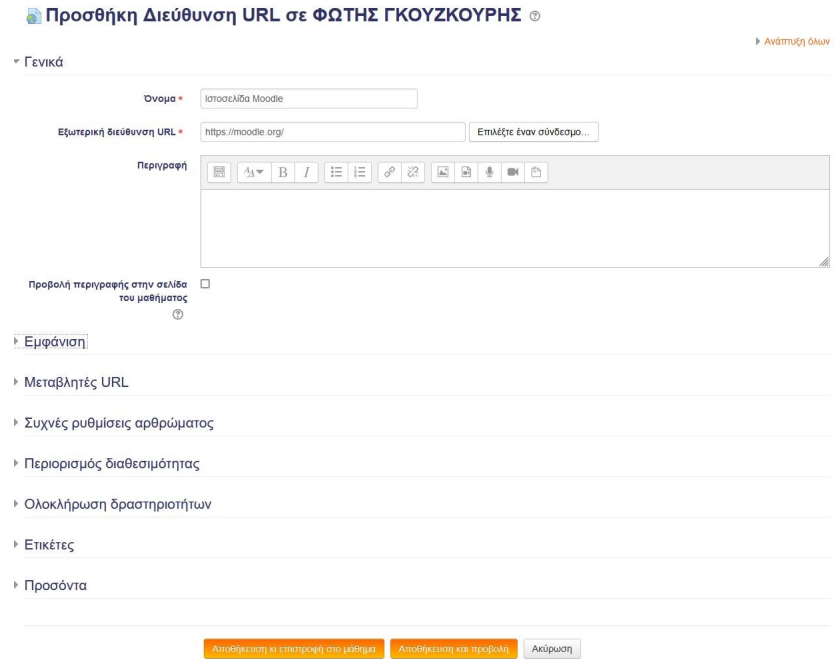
Προσθήκη Διεύθυνση URL σε ΦΩΤΗΣ ΓΚΟΥΖΚΟΥΡΗΣ

Ανάπτυξη όλων

Γενικά

Όνομα * Ιστοσελίδα Moodle

Εξωτερική διεύθυνση URL * https://moodle.org/ Επιλέξτε έναν σύνδεσμο...

Περιγραφή

Προβολή περιγραφής στην σελίδα του μαθήματος

Εμφάνιση

Μεταβλητές URL

Συχνές ρυθμίσεις αρθρώματος

Περιορισμός διαθεσιμότητας

Ολοκλήρωση δραστηριοτήτων

Ετικέτες

Προσόντα

Αποθήκευση κι επιστροφή στο μάθημα Αποθήκευση και προβολή Ακύρωση